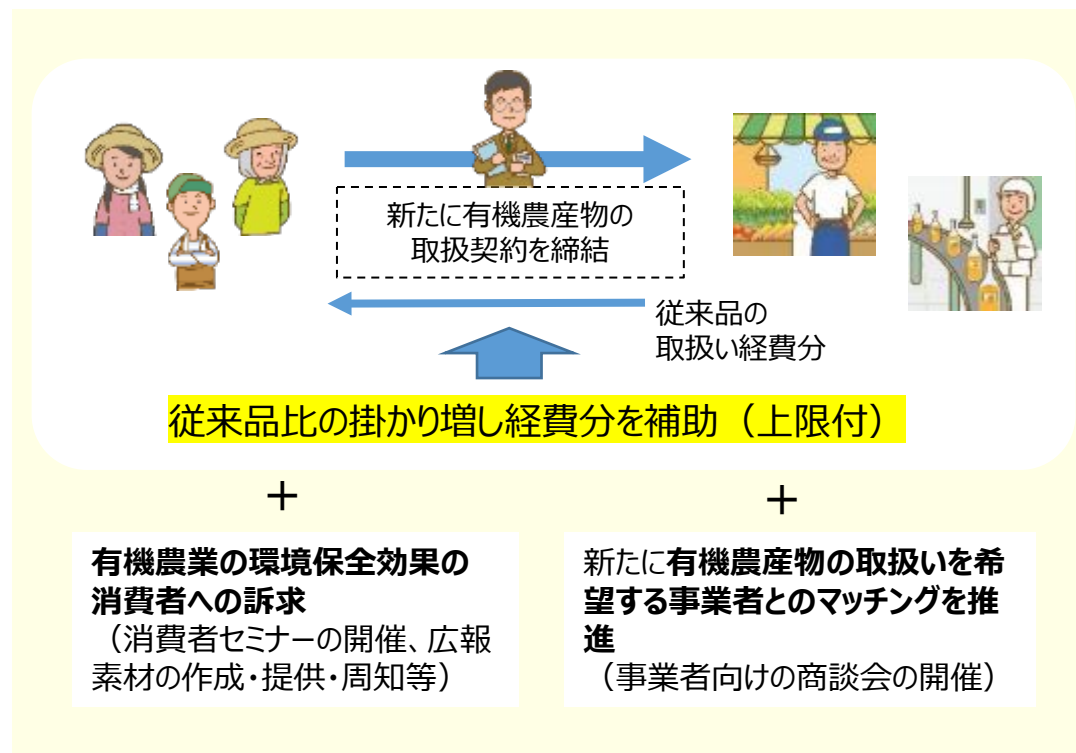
新たに有機農産物の取扱契約を締結

従来品の取扱い経費分

従来品比の掛かり増し経費分を補助（上限付）

＋

＋

有機農業の環境保全効果の消費者への訴求
（消費者セミナーの開催、広報素材の作成・提供・周知等）

新たに有機農産物の取扱いを希望する事業者とのマッチングを推進
（事業者向けの商談会の開催）